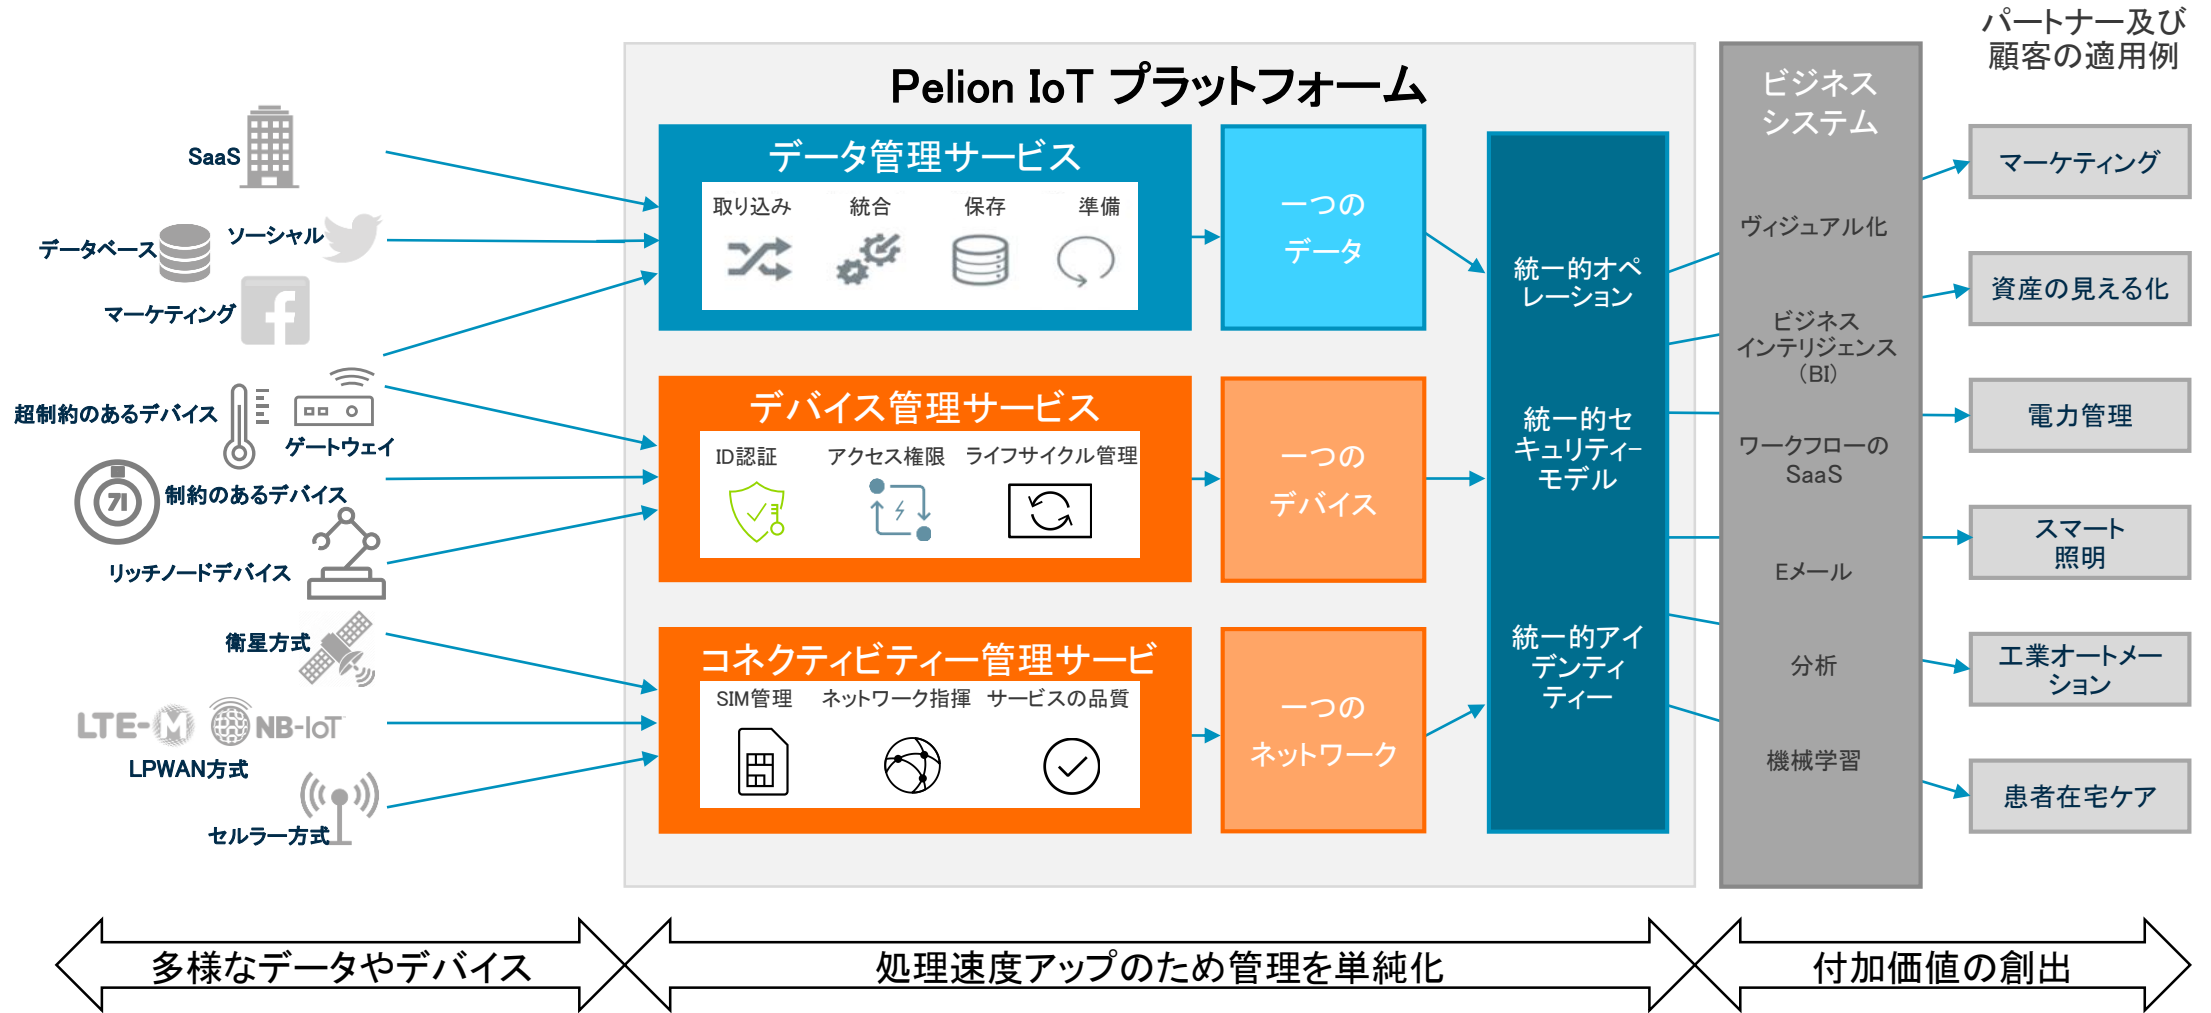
パートナー及び顧客の適用例

SaaS
データベース
ソーシャル
マーケティング
超制約のあるデバイス
ゲートウェイ
制約のあるデバイス
71
リッチノードデバイス
衛星方式
LTE-M
NB-IoT
LPWAN方式
セルラー方式

Pelion IoT プラットフォーム

データ管理サービス
取り込み
統合
保存
準備

デバイス管理サービス
ID認証
アクセス権限
ライフサイクル管理

コネクティビティー管理サービ
SIM管理
ネットワーク指揮
サービスの品質

一つのデータ
一つのデバイス
一つのネットワーク

統一的オペレーション
統一的セキュリティーモデル
統一的アイデンティティー

ビジネスシステム
ヴィジュアル化
ビジネスインテリジェンス（BI）
ワークフローのSaaS
Eメール
分析
機械学習

マーケティング
資産の見える化
電力管理
スマート照明
工業オートメーション
患者在宅ケア

多様なデータやデバイス
処理速度アップのため管理を単純化
付加価値の創出